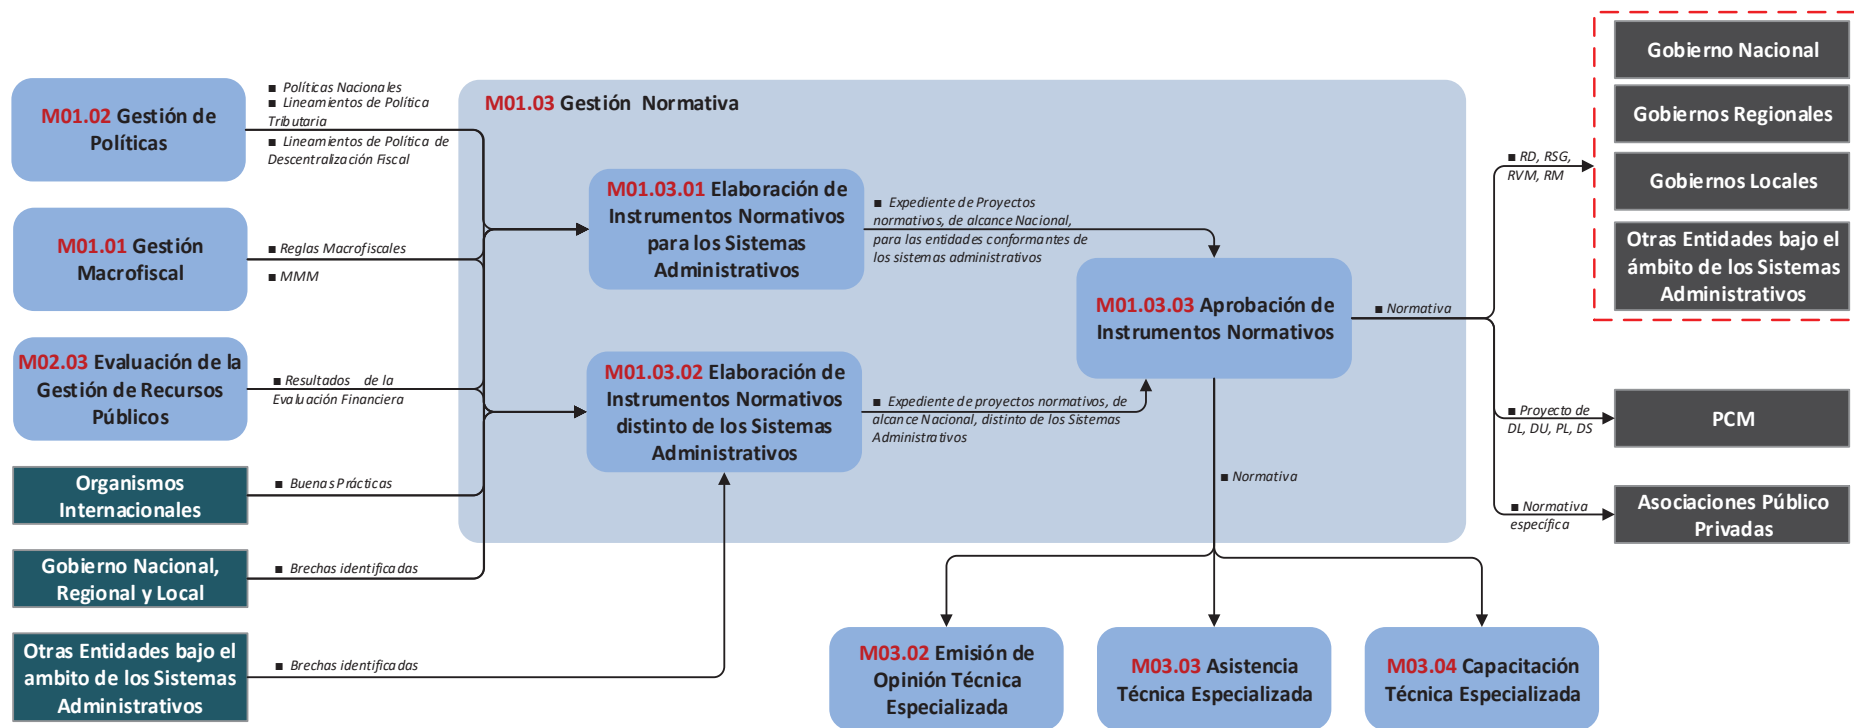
M01.02 Gestión de Políticas

■ Políticas Nacionales
■ Lineamientos de Política Tributaria
■ Lineamientos de Política de Descentralización Fiscal

M01.01 Gestión Macrofiscal

■ Reglas Macrofiscales
■ MMM

M02.03 Evaluación de la Gestión de Recursos Públicos

■ Resultados de la Evaluación Financiera

Organismos Internacionales

■ Buenas Prácticas

Gobierno Nacional, Regional y Local

■ Brechas identificadas

Otras Entidades bajo el ambito de los Sistemas Administrativos

■ Brechas identificadas

M01.03 Gestión Normativa

M01.03.01 Elaboración de Instrumentos Normativos para los Sistemas Administrativos

■ Expediente de Proyectos normativos, de alcance Nacional, para las entidades conformantes de los sistemas administrativos

M01.03.02 Elaboración de Instrumentos Normativos distinto de los Sistemas Administrativos

■ Expediente de proyectos normativos, de alcance Nacional, distinto de los Sistemas Administrativos

M01.03.03 Aprobación de Instrumentos Normativos

■ Normativa

■ Normativa

■ RD, RSG, RVM, RM

Gobierno Nacional

Gobiernos Regionales

Gobiernos Locales

Otras Entidades bajo el ámbito de los Sistemas Administrativos

■ Proyecto de DL, DU, PL, DS

PCM

■ Normativa especifica

Asociaciones Público Privadas

M03.02 Emisión de Opinión Técnica Especializada

M03.03 Asistencia Técnica Especializada

M03.04 Capacitación Técnica Especializada